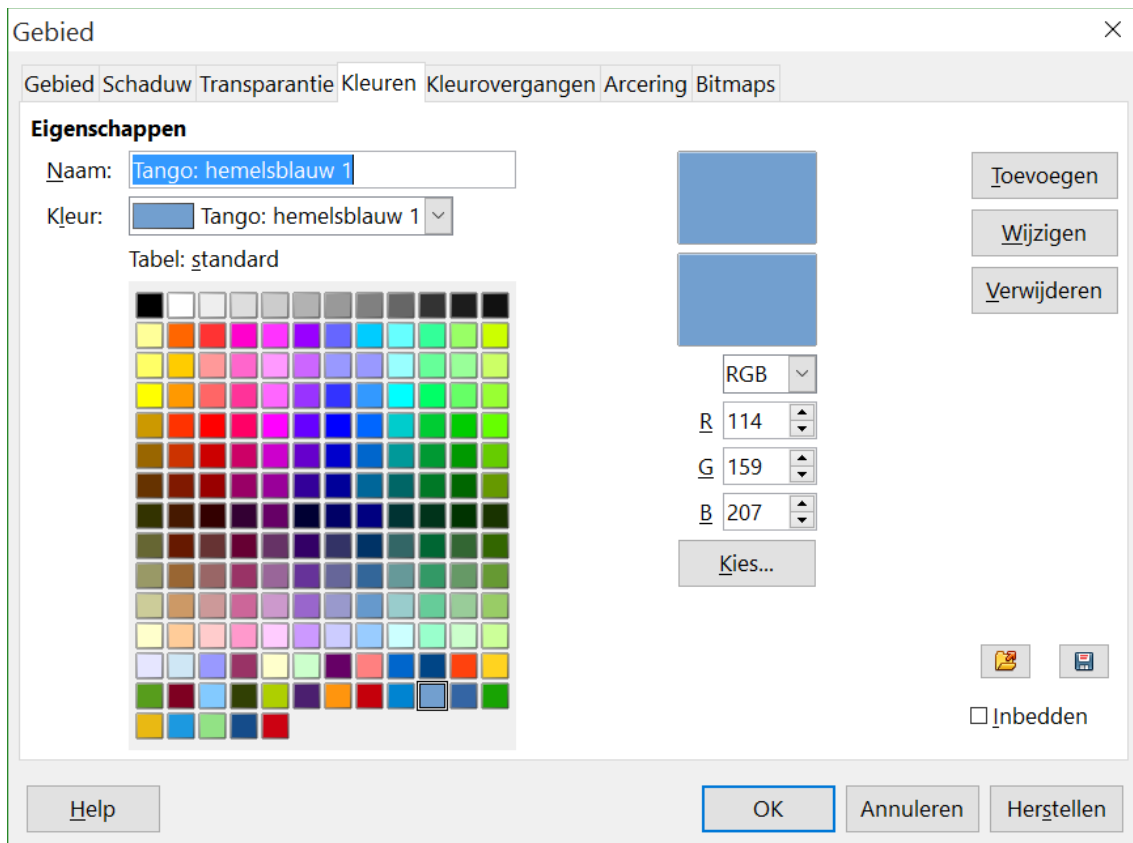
Gebied

Gebied | Schaduw | Transparantie | Kleuren | Kleurovergangen | Arcering | Bitmaps

Eigenschappen

Naam: Tango: hemelsblauw 1

Kleur: Tango: hemelsblauw 1

Tabel: standard

Toevoegen

Wijzigen

Verwijderen

RGB

R 114

G 159

B 207

Kies...

☐ Inbedden

Help

OK

Annuleren

Herstellen